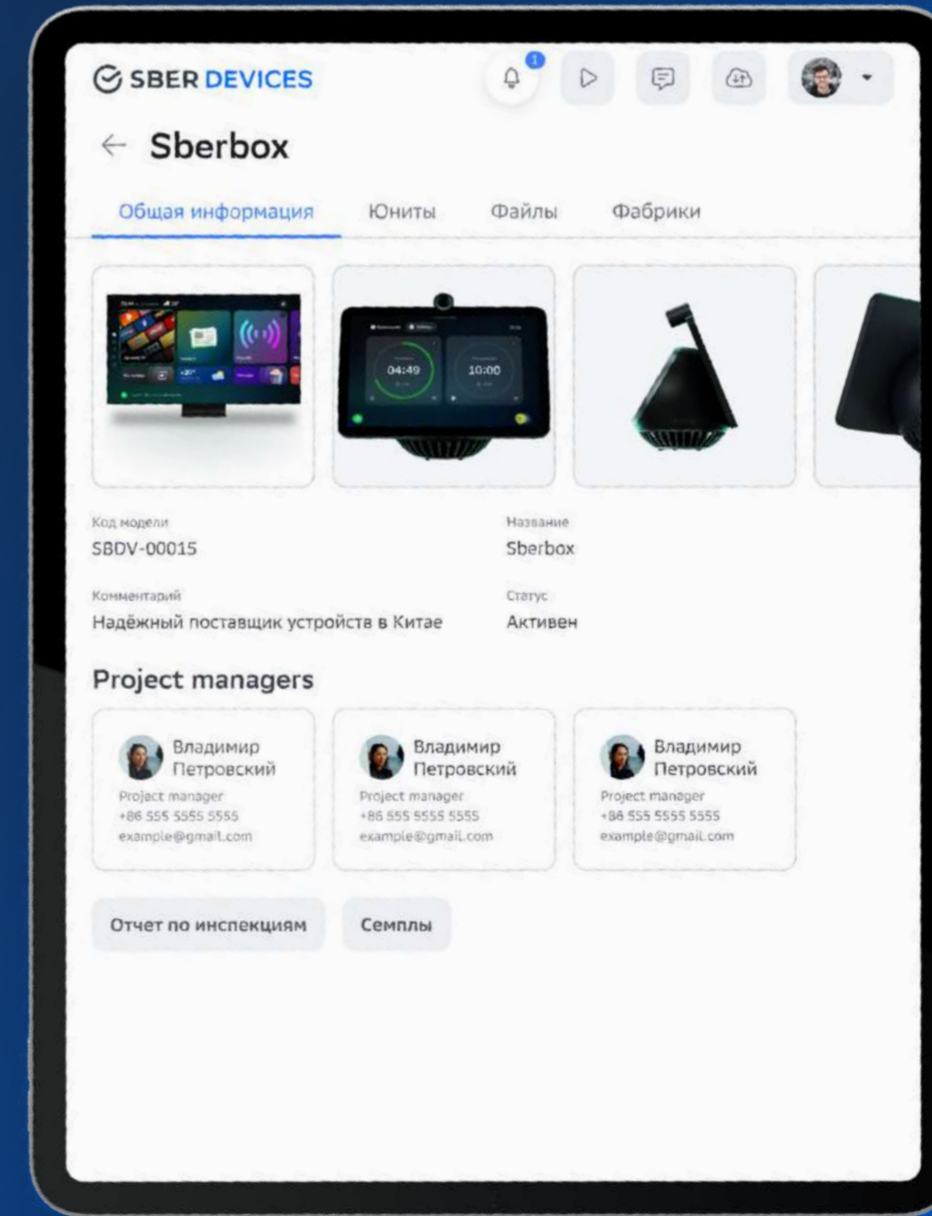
SBER DEVICES

1

← Sberbox

Общая информация Юниты Файлы Фабрики

04:49 10:00

Код модели
SBDV-00015

Название
Sberbox

Комментарий
Надёжный поставщик устройств в Китае

Статус
Активен

Project managers

Владимир Петровский
Project manager
+86 555 5555 5555
example@gmail.com

Владимир Петровский
Project manager
+86 555 5555 5555
example@gmail.com

Владимир Петровский
Project manager
+86 555 5555 5555
example@gmail.com

Отчет по инспекциям Семплы